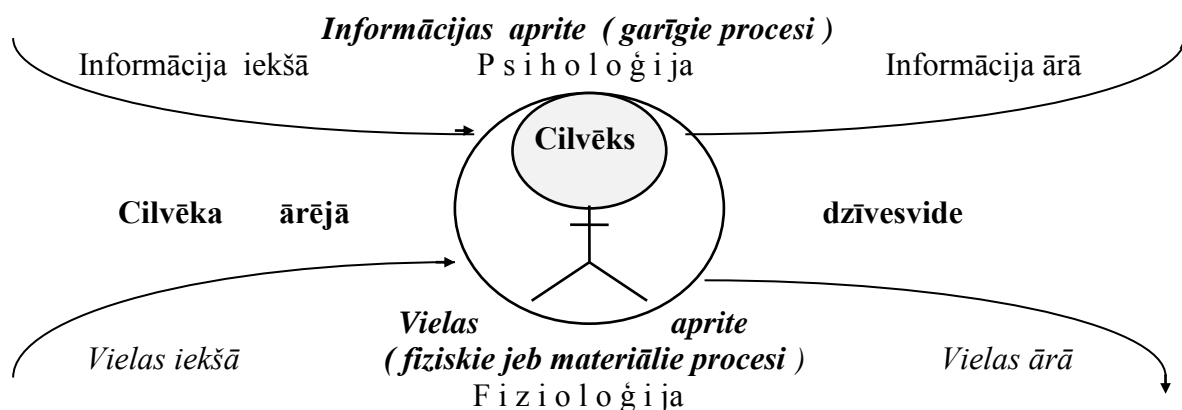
***Informācijas aprite ( garīgie procesi )***

Informācija iekšā    P s i h o l o ģ i j a    Informācija ārā

**Cilvēks**

**Cilvēka ārējā**    **dzīvesvide**

***Vielas aprite***
***( fiziskie jeb materiālie procesi )***

*Vielas iekšā*    *Vielas ārā*

F i z i o l o ģ i ja